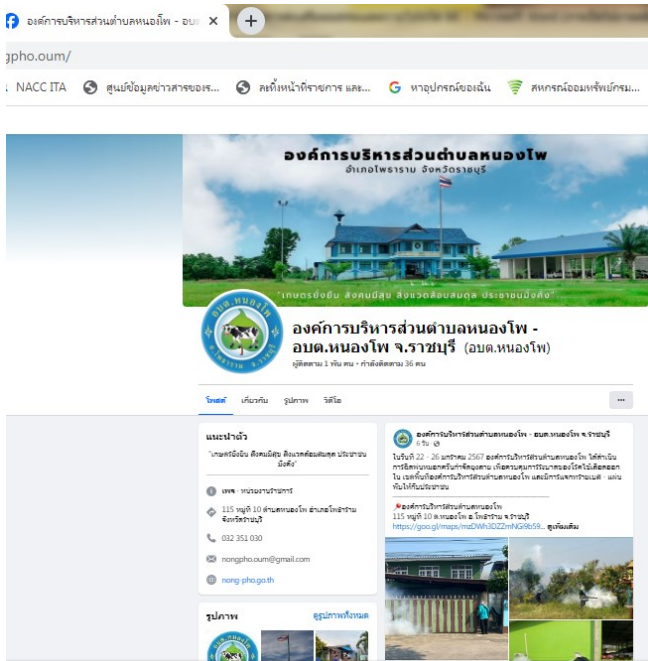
องค์การบริหารส่วนตำบลหนองโพ - อบ ×
+
gpho.oum/
NACC ITA
ศูนย์ข้อมูลข่าวสารของร...
ละทิ้งหน้าที่ราชการ และ...
หาอุปกรณ์ของฉัน
สหกรณ์ออมทรัพย์กรม...

องค์การบริหารส่วนตำบลหนองโพ
อำเภอโพธาราม จังหวัดราชบุรี
เกษตรยั่งยืน สังคมมีสุข สิ่งแวดล้อมสมดุล ประชาชนมีส่วนร่วม
อบต.หนองโพ
อ.โพธาราม จ.ราชบุรี

องค์การบริหารส่วนตำบลหนองโพ - อบต.หนองโพ จ.ราชบุรี (อบต.หนองโพ)
ผู้ติดตาม 1 พัน คน • กำลังติดตาม 36 คน

โพสต์ เกี่ยวกับ รูปภาพ วิดีโอ ···

แนะนำตัว
"เกษตรยั่งยืน สังคมมีสุข สิ่งแวดล้อมสมดุล ประชาชนมีส่วนร่วม"
เพจ · หน่วยงานราชการ
115 หมู่ที่ 10 ตำบลหนองโพ อำเภอโพธาราม จังหวัดราชบุรี
032 351 030
nongpho.oum@gmail.com
nong-pho.go.th

รูปภาพ
ดูรูปภาพทั้งหมด

องค์การบริหารส่วนตำบลหนองโพ - อบต.หนองโพ จ.ราชบุรี
6 วัน ·
ในวันที่ 22 - 26 มกราคม 2567 องค์การบริหารส่วนตำบลหนองโพ ได้ดำเนินการฉีดพ่นหมอกควันกำจัดยุงลาย เพื่อควบคุมการระบาดของโรคไข้เลือดออก ใน เขตพื้นที่องค์การบริหารส่วนตำบลหนองโพ และมีการแจกทรายอะเบท - แจกทันให้กับประชาชน
องค์การบริหารส่วนตำบลหนองโพ
115 หมู่ที่ 10 ต.หนองโพ อ.โพธาราม จ.ราชบุรี
https://goo.gl/maps/mzDWh3DZZmNGi9b59... ดูเพิ่มเติม